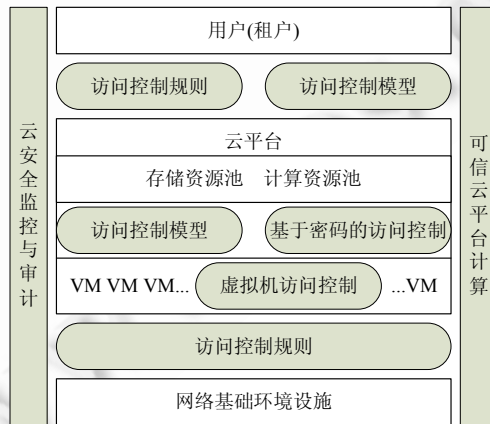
云安全监控与审计

用户(租户)

访问控制规则

访问控制模型

云平台

存储资源池 计算资源池

访问控制模型

基于密码的访问控制

VM VM VM...

虚拟机访问控制

...VM

访问控制规则

网络基础环境设施

可信云平台计算